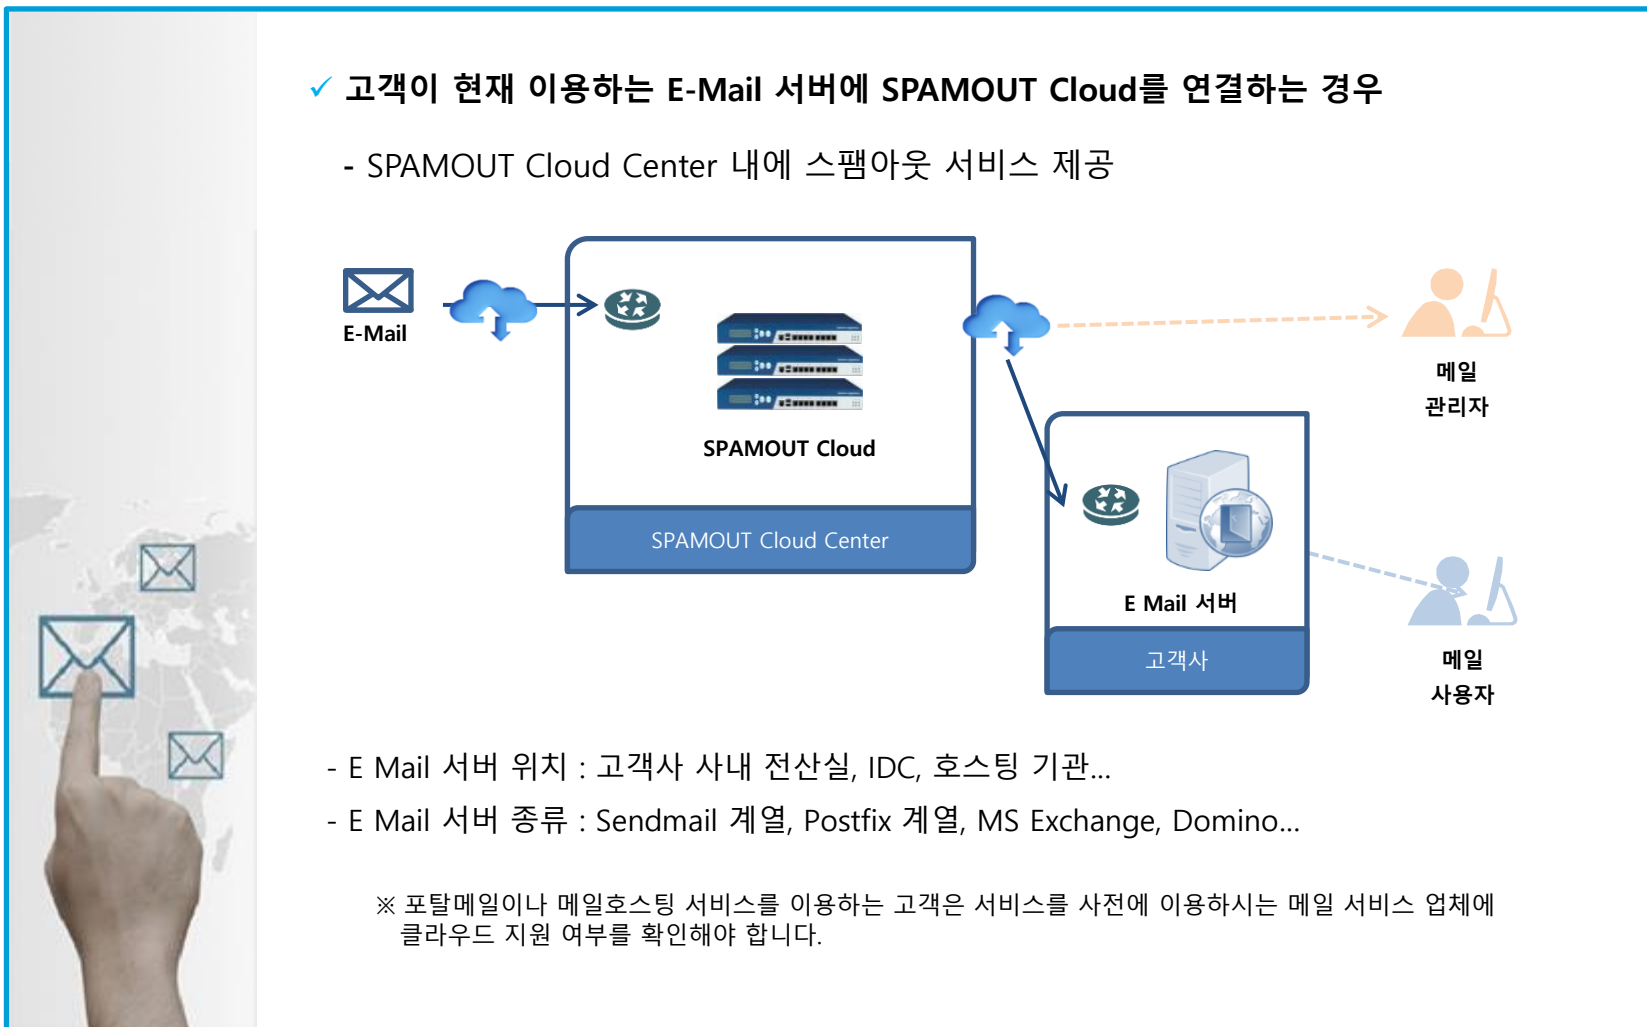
✓ 고객이 현재 이용하는 E-Mail 서버에 SPAMOUT Cloud를 연결하는 경우

- SPAMOUT Cloud Center 내에 스팸아웃 서비스 제공

E-Mail

SPAMOUT Cloud

SPAMOUT Cloud Center

메일
관리자

E Mail 서버

고객사

메일
사용자

- E Mail 서버 위치 : 고객사 사내 전산실, IDC, 호스팅 기관...

- E Mail 서버 종류 : Sendmail 계열, Postfix 계열, MS Exchange, Domino...

※ 포탈메일이나 메일호스팅 서비스를 이용하는 고객은 서비스를 사전에 이용하시는 메일 서비스 업체에 클라우드 지원 여부를 확인해야 합니다.